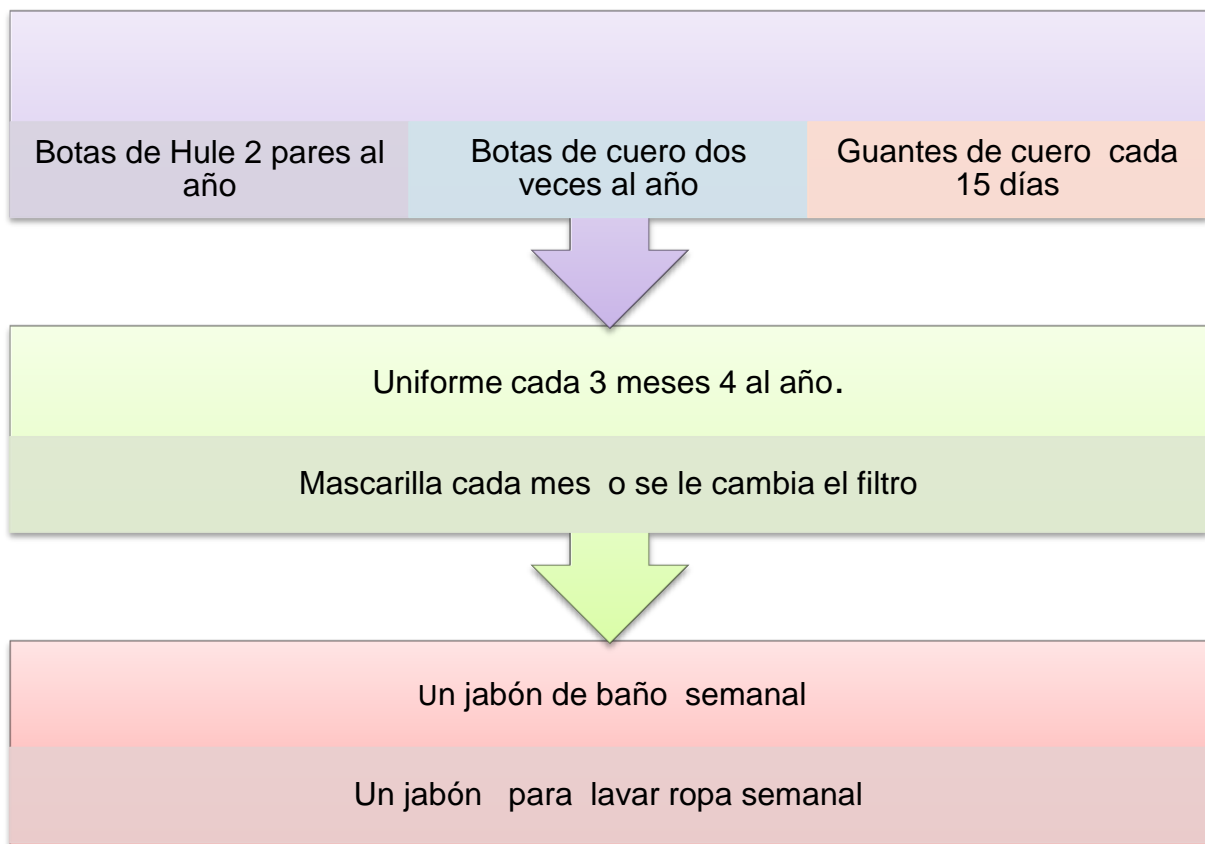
Botas de Hule 2 pares al año

Botas de cuero dos veces al año

Guantes de cuero cada 15 días

Uniforme cada 3 meses 4 al año.

Mascarilla cada mes o se le cambia el filtro

Un jabón de baño semanal

Un jabón para lavar ropa semanal